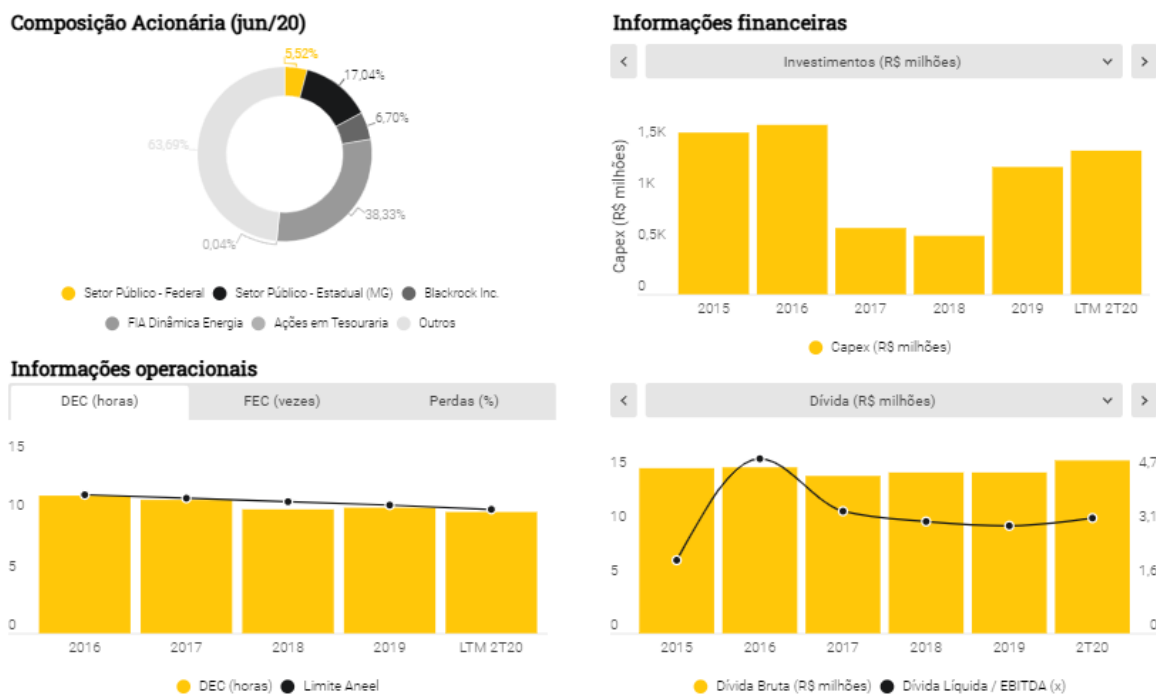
Composição Acionária (jun/20)

5,52%
17,04%
6,70%
63,69%
38,33%
0,04%

Setor Público - Federal
Setor Público - Estadual (MG)
Blackrock Inc.
FIA Dinâmica Energia
Ações em Tesouraria
Outros

Informações financeiras

<
Investimentos (R$ milhões)
>

Capex (R$ milhões)
1,5K
1K
0,5K
0
2015
2016
2017
2018
2019
LTM 2T20

Capex (R$ milhões)

Informações operacionais

DEC (horas)
FEC (vezes)
Perdas (%)

15
10
5
0
2016
2017
2018
2019
LTM 2T20

DEC (horas)
Limite Aneel

<
Dívida (R$ milhões)
>

15
10
5
0
4,7
3,1
1,6
0
2015
2016
2017
2018
2019
2T20

Dívida Bruta (R$ milhões)
Dívida Líquida / EBITDA (x)